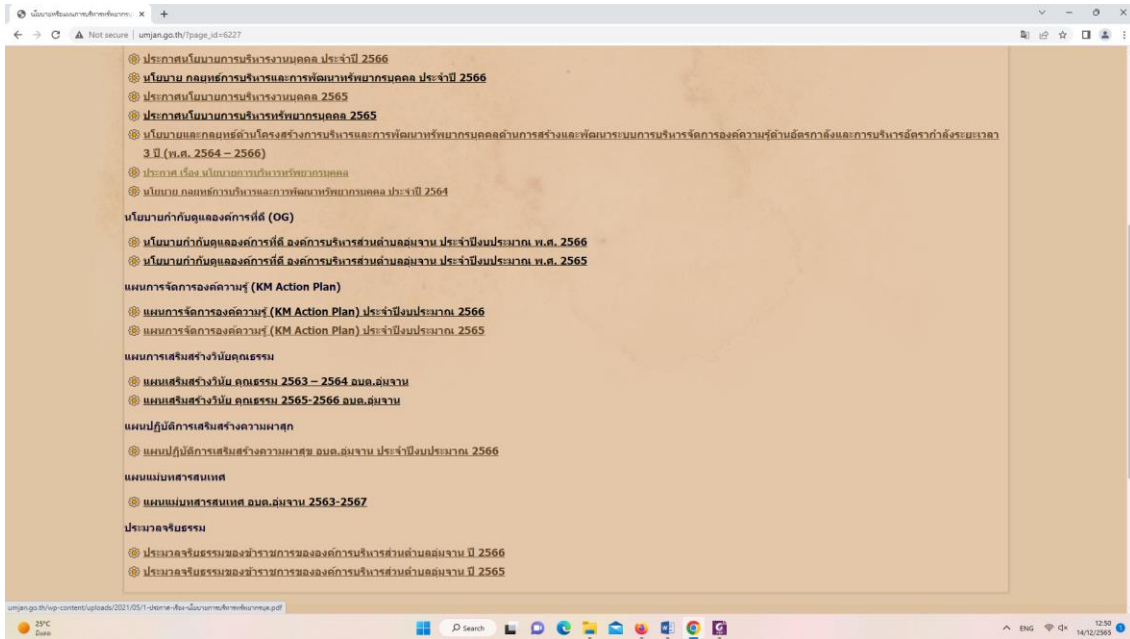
นโยบายหรือแผนการบริหารทรัพยากรบ ×  +

Not secure | umjan.go.th/?page_id=6227

ประกาศนโยบายการบริหารงานบุคคล ประจำปี 2566
นโยบาย กลยุทธ์การบริหารและการพัฒนาทรัพยากรบุคคล ประจำปี 2566
ประกาศนโยบายการบริหารงานบุคคล 2565
ประกาศนโยบายการบริหารทรัพยากรบุคคล 2565
นโยบายและกลยุทธ์ด้านโครงสร้างการบริหารและการพัฒนาทรัพยากรบุคคลด้านการสร้างและพัฒนาระบบการบริหารจัดการองค์ความรู้ด้านอัตรากำลังและการบริหารอัตรากำลังระยะเวลา 3 ปี (พ.ศ. 2564 – 2566)
ประกาศ เรื่อง นโยบายการบริหารทรัพยากรบุคคล
นโยบาย กลยุทธ์การบริหารและการพัฒนาทรัพยากรบุคคล ประจำปี 2564

นโยบายกำกับดูแลองค์การที่ดี (OG)

นโยบายกำกับดูแลองค์การที่ดี องค์การบริหารส่วนตำบลอุ่มจาน ประจำปีงบประมาณ พ.ศ. 2566
นโยบายกำกับดูแลองค์การที่ดี องค์การบริหารส่วนตำบลอุ่มจาน ประจำปีงบประมาณ พ.ศ. 2565

แผนการจัดการองค์ความรู้ (KM Action Plan)

แผนการจัดการองค์ความรู้ (KM Action Plan) ประจำปีงบประมาณ 2566
แผนการจัดการองค์ความรู้ (KM Action Plan) ประจำปีงบประมาณ 2565

แผนการเสริมสร้างวินัยคุณธรรม

แผนเสริมสร้างวินัย คุณธรรม 2563 – 2564 อบต.อุ่มจาน
แผนเสริมสร้างวินัย คุณธรรม 2565-2566 อบต.อุ่มจาน

แผนปฏิบัติการเสริมสร้างความผาสุก

แผนปฏิบัติการเสริมสร้างความผาสุข อบต.อุ่มจาน ประจำปีงบประมาณ 2566

แผนแม่บทสารสนเทศ

แผนแม่บทสารสนเทศ อบต.อุ่มจาน 2563-2567

ประมวลจริยธรรม

ประมวลจริยธรรมของข้าราชการขององค์การบริหารส่วนตำบลอุ่มจาน ปี 2566
ประมวลจริยธรรมของข้าราชการขององค์การบริหารส่วนตำบลอุ่มจาน ปี 2565

umjan.go.th/wp-content/uploads/2021/05/1-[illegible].pdf

25°C
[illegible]

Search

ENG 12:50 14/12/2565